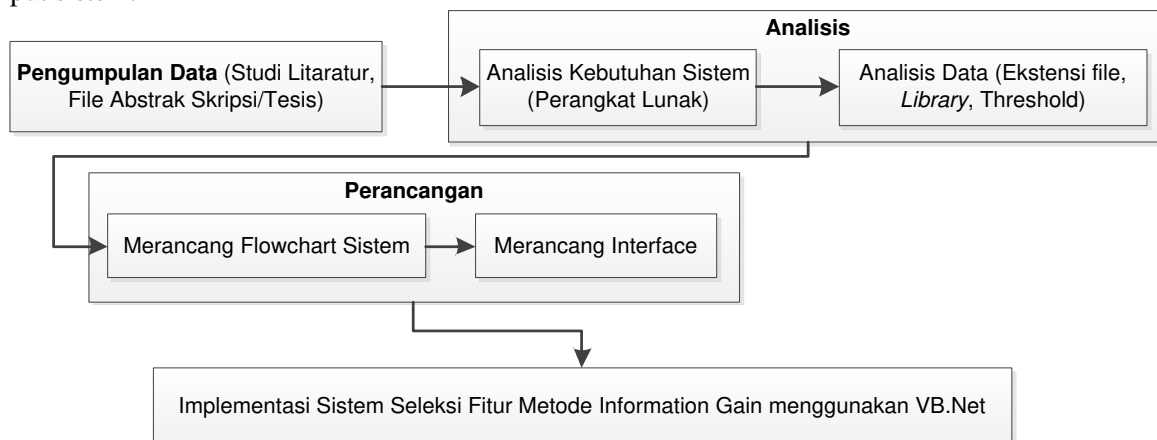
pada sistem.

Pengumpulan Data (Studi Litaratur, File Abstrak Skripsi/Tesis)

Analisis

Analisis Kebutuhan Sistem (Perangkat Lunak)

Analisis Data (Ekstensi file, *Library*, Threshold)

Perancangan

Merancang Flowchart Sistem

Merancang Interface

Implementasi Sistem Seleksi Fitur Metode Information Gain menggunakan VB.Net